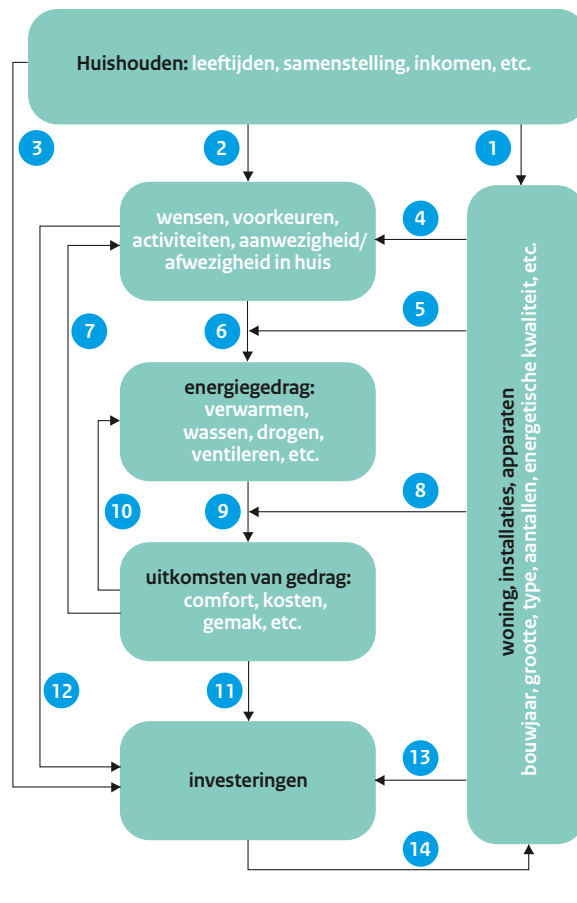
Huishouden: leeftijden, samenstelling, inkomen, etc.

3

2

1

wensen, voorkeuren, activiteiten, aanwezigheid/ afwezigheid in huis

4

5

7

6

energiegedrag: verwarmen, wassen, drogen, ventileren, etc.

8

10

9

uitkomsten van gedrag: comfort, kosten, gemak, etc.

12

11

investeringen

13

14

woning, installaties, apparaten
bouwjaar, grootte, type, aantallen, energetische kwaliteit, etc.